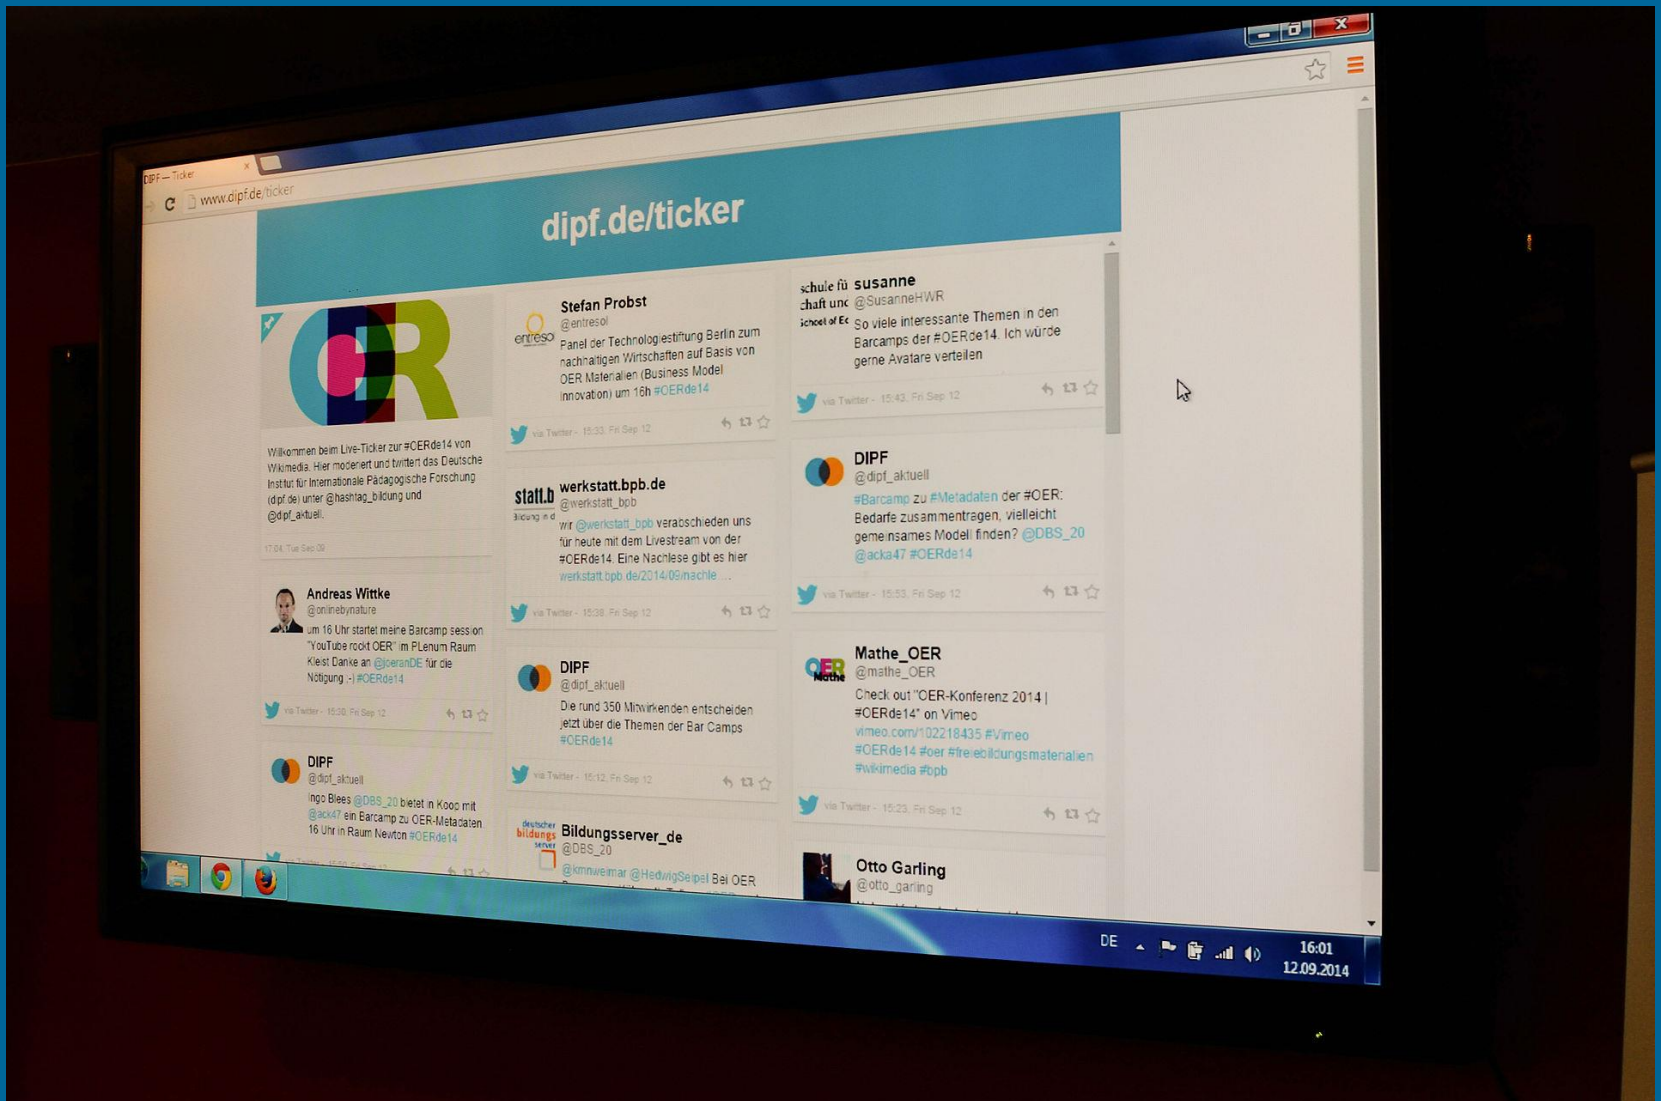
DIPF – Ticker

www.dipf.de/ticker

dipf.de/ticker

OER

Willkommen beim Live-Ticker zur #OERde14 von Wikimedia. Hier moderiert und twittert das Deutsche Institut für Internationale Pädagogische Forschung (dipf.de) unter @hashtag_bildung und @dipf_aktuell.

17:04, Tue Sep 09

Andreas Wittke
@onlinebynature
um 16 Uhr startet meine Barcamp session "YouTube rockt OER" im PLenum Raum Kleist Danke an @joeranDE für die Nötigung ;-) #OERde14

via Twitter - 15:30, Fri Sep 12

DIPF
@dipf_aktuell
Ingo Blees @DBS_20 bietet in Koop mit @ack47 ein Barcamp zu OER-Metadaten 16 Uhr in Raum Newton #OERde14

Stefan Probst
@entresol
entresol
Panel der Technologiestiftung Berlin zum nachhaltigen Wirtschaften auf Basis von OER Materialien (Business Model Innovation) um 16h #OERde14

via Twitter - 15:33, Fri Sep 12

werkstatt.bpb.de
@werkstatt_bpb
Wir @werkstatt_bpb verabschieden uns für heute mit dem Livestream von der #OERde14. Eine Nachlese gibt es hier werkstatt.bpb.de/2014/09/nachle ...

via Twitter - 15:38, Fri Sep 12

DIPF
@dipf_aktuell
Die rund 350 Mitwirkenden entscheiden jetzt über die Themen der Bar Camps #OERde14

via Twitter - 15:12, Fri Sep 12

Bildungsserver_de
@DBS_20
@kmnweimar @HedwigSeipel Bei OER

susanne
@SusanneHWR
So viele interessante Themen in den Barcamps der #OERde14. Ich würde gerne Avatare verteilen

via Twitter - 15:43, Fri Sep 12

DIPF
@dipf_aktuell
#Barcamp zu #Metadaten der #OER: Bedarfe zusammentragen, vielleicht gemeinsames Modell finden? @DBS_20 @ack47 #OERde14

via Twitter - 15:53, Fri Sep 12

Mathe_OER
@mathe_OER
Check out "OER-Konferenz 2014 | #OERde14" on Vimeo vimeo.com/102218435 #Vimeo #OERde14 #oer #freiebildungsmaterialien #wikimedia #bpb

via Twitter - 15:23, Fri Sep 12

Otto Garling
@otto_garling

DE
16:01
12.09.2014